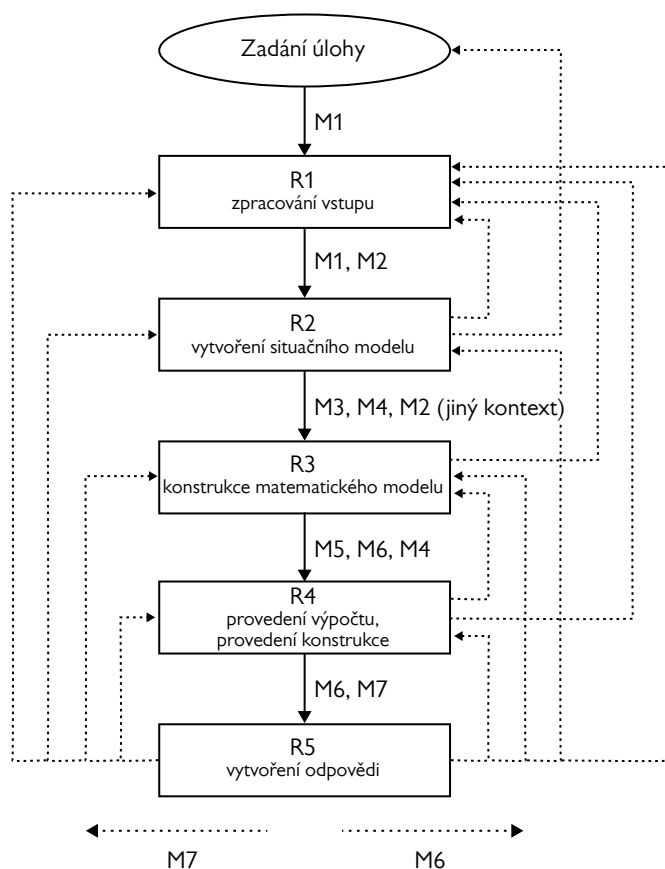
Zadání úlohy

M1

R1
zpracování vstupu

M1, M2

R2
vytvoření situačního modelu

M3, M4, M2 (jiný kontext)

R3
konstrukce matematického modelu

M5, M6, M4

R4
provedení výpočtu, provedení konstrukce

M6, M7

R5
vytvoření odpovědi

M7

M6